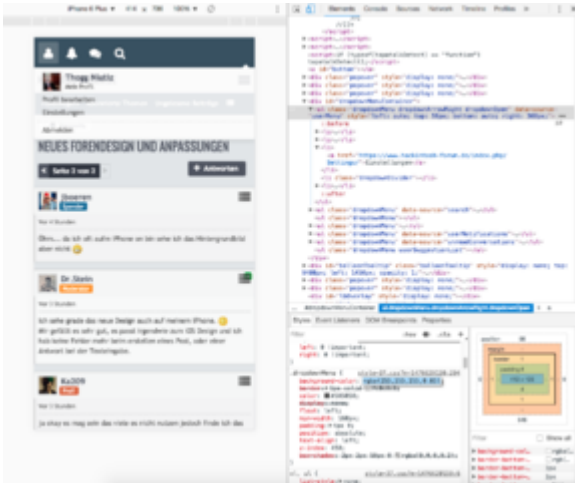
iPhone 6 Plus ▾ 414 × 736 100% ▾

Thogg Mattz
Profil bearbeiten
Einstellungen
Abmelden

NEUES FORENDESIGN UND ANPASSUNGEN

Seite 3 von 3
+ Antworten

Dr.Stein

Ich sehe grade das neue Design auch auf meinem iPhone.

Ka309

Elements Console Sources Network Timeline Profiles

Styles Event Listeners DOM Breakpoints Properties

Filter

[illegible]